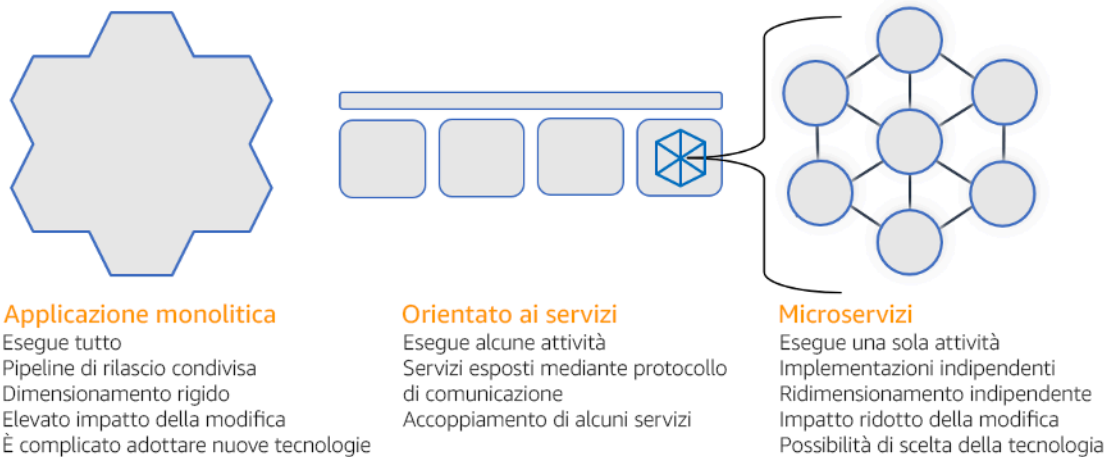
Applicazione monolitica
Esegue tutto
Pipeline di rilascio condivisa
Dimensionamento rigido
Elevato impatto della modifica
È complicato adottare nuove tecnologie

Orientato ai servizi
Esegue alcune attività
Servizi esposti mediante protocollo di comunicazione
Accoppiamento di alcuni servizi

Microservizi
Esegue una sola attività
Implementazioni indipendenti
Ridimensionamento indipendente
Impatto ridotto della modifica
Possibilità di scelta della tecnologia